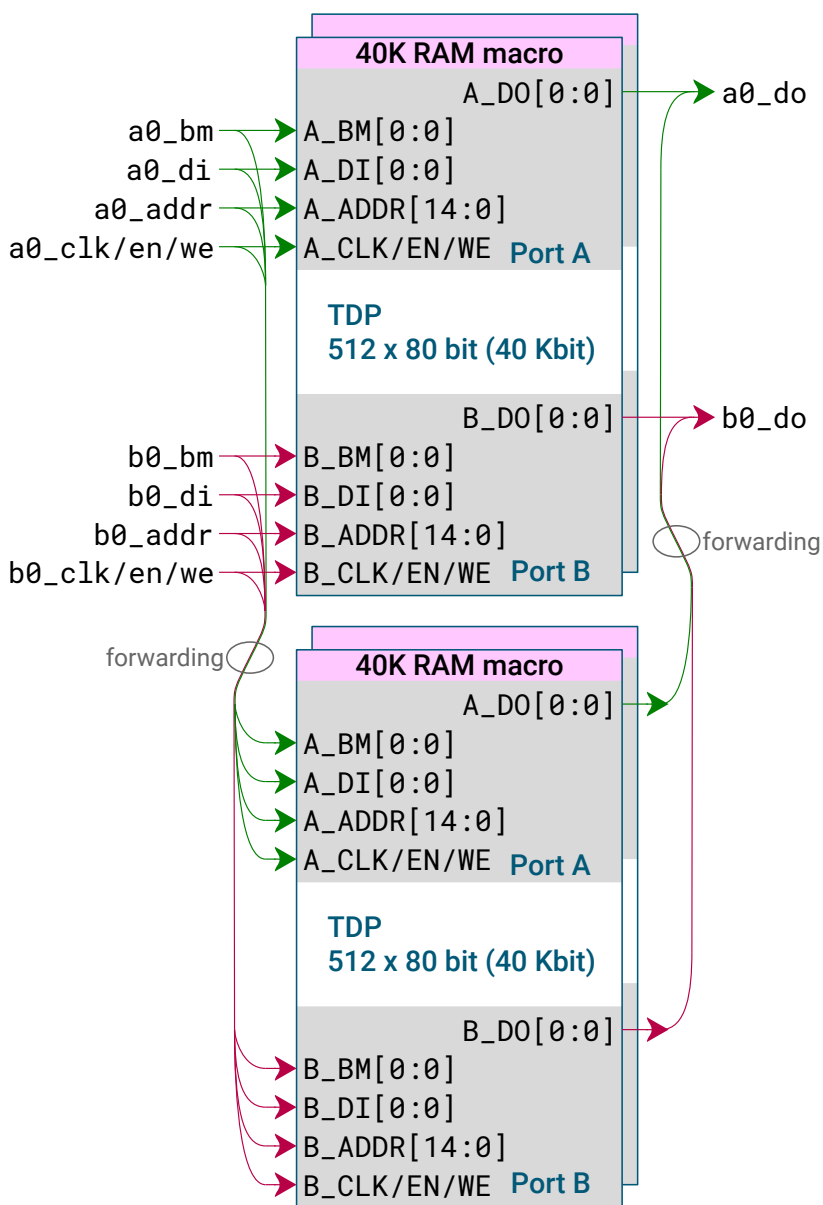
40K RAM macro

A_DO[0:0]

a0_do

a0_bm
a0_di
a0_addr
a0_clk/en/we

A_BM[0:0]
A_DI[0:0]
A_ADDR[14:0]
A_CLK/EN/WE

Port A

TDP
512 x 80 bit (40 Kbit)

B_DO[0:0]

b0_do

b0_bm
b0_di
b0_addr
b0_clk/en/we

B_BM[0:0]
B_DI[0:0]
B_ADDR[14:0]
B_CLK/EN/WE

Port B

forwarding

forwarding

40K RAM macro

A_DO[0:0]

A_BM[0:0]
A_DI[0:0]
A_ADDR[14:0]
A_CLK/EN/WE

Port A

TDP
512 x 80 bit (40 Kbit)

B_DO[0:0]

B_BM[0:0]
B_DI[0:0]
B_ADDR[14:0]
B_CLK/EN/WE

Port B